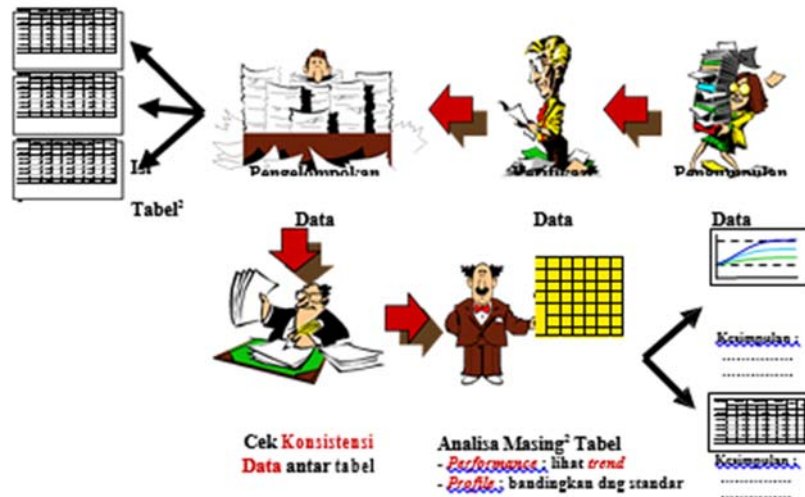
Isi Tabel$^2$

Pengelompokan Data

Verifikasi Data

Pengumpulan Data

Kesimpulan :
...............
...............

Kesimpulan :
...............

Cek Konsistensi Data antar tabel

Analisa Masing$^2$ Tabel
- Performance : lihat trend
- Profile : bandingkan dng standar